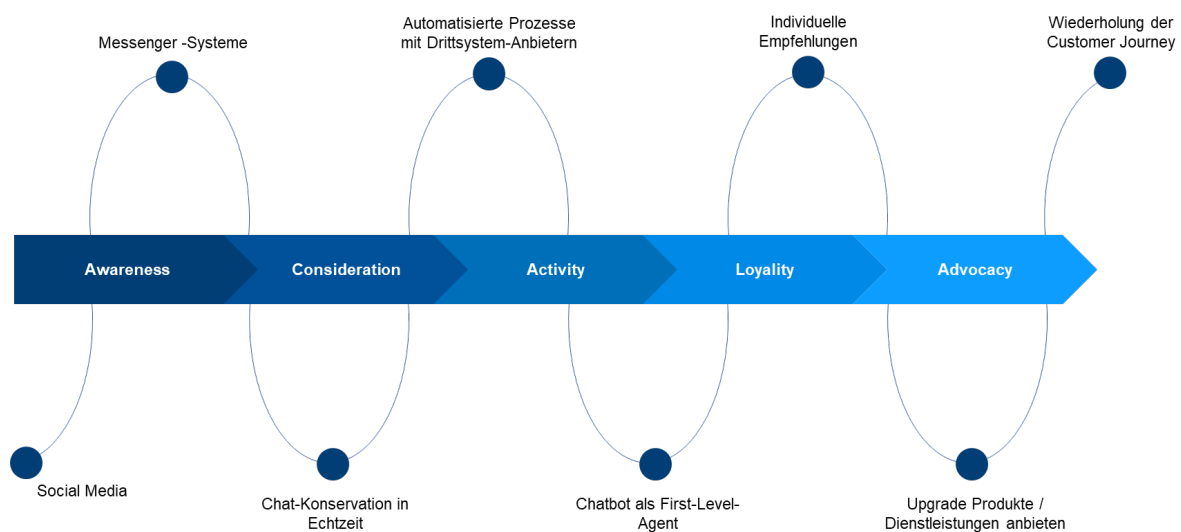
Messenger -Systeme

Automatisierte Prozesse mit Drittsystem-Anbietern

Individuelle Empfehlungen

Wiederholung der Customer Journey

Awareness

Consideration

Activity

Loyality

Advocacy

Social Media

Chat-Konservation in Echtzeit

Chatbot als First-Level-Agent

Upgrade Produkte / Dienstleistungen anbieten